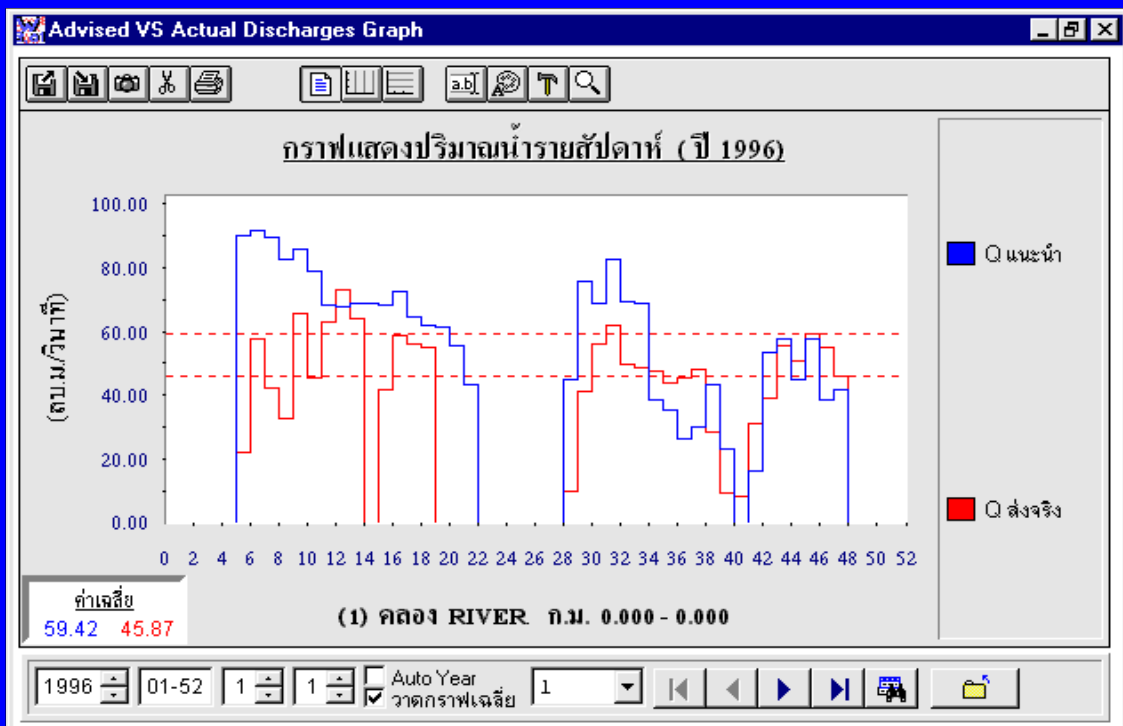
Advised VS Actual Discharges Graph

กราฟแสดงปริมาณน้ำรายสัปดาห์ ( ปี 1996)

100.00
80.00
60.00
40.00
20.00
0.00

(ลบ.ม./วินาที)

0 2 4 6 8 10 12 14 16 18 20 22 24 26 28 30 32 34 36 38 40 42 44 46 48 50 52

Q แนะนำ

Q ส่งจริง

ค่าเฉลี่ย
59.42 45.87

(1) คลอง RIVER กม. 0.000 - 0.000

1996 | 01-52 | 1 | 1 | Auto Year | วาดกราฟเฉลี่ย | 1